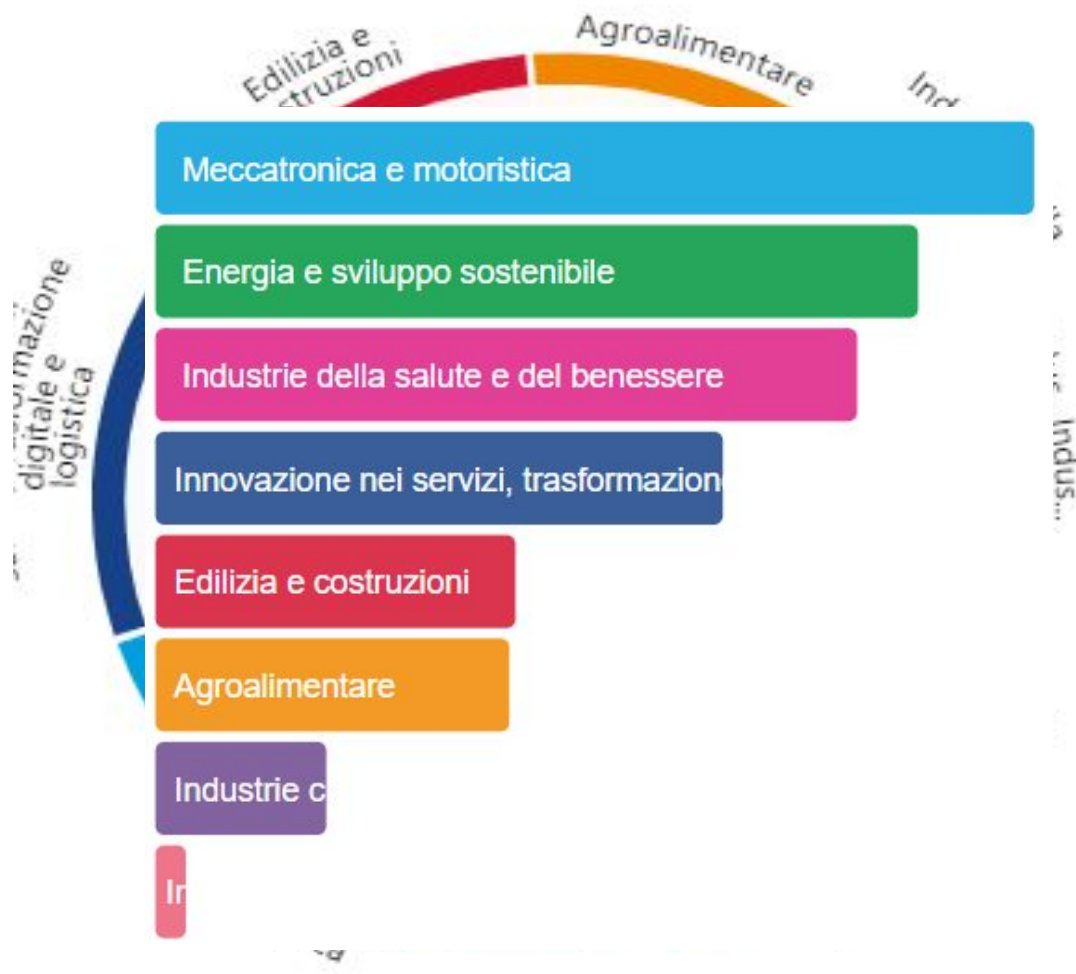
Edilizia e costruzioni

Agroalimentare

Ind

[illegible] digitale e logistica

Indus...

Meccatronica e motoristica

Energia e sviluppo sostenibile

Industrie della salute e del benessere

Innovazione nei servizi, trasformazion

Edilizia e costruzioni

Agroalimentare

Industrie c

In